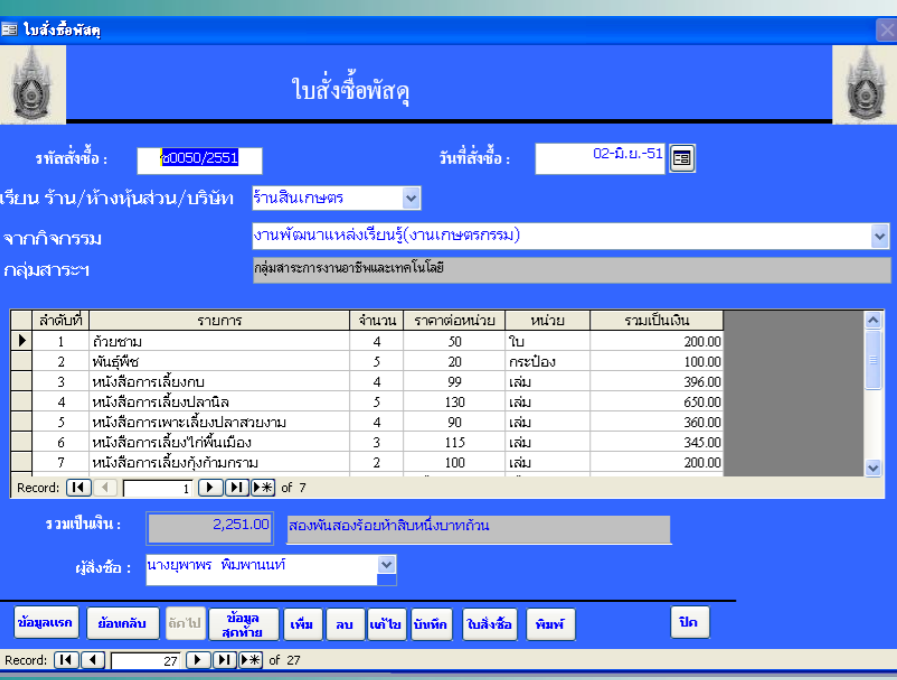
ใบสั่งซื้อพัสดุ

ใบสั่งซื้อพัสดุ

รหัสสั่งซื้อ : ซ0050/2551

วันที่สั่งซื้อ : 02-มิ.ย.-51

เรียน ร้าน/ห้างหุ้นส่วน/บริษัท ร้านสินเกษตร

จากกิจกรรม งานพัฒนาแหล่งเรียนรู้(งานเกษตรกรรม)

กลุ่มสาระฯ กลุ่มสาระการงานอาชีพและเทคโนโลยี

| | ลำดับที่ | รายการ | จำนวน | ราคาต่อหน่วย | หน่วย | รวมเป็นเงิน |
|---|---|---|---|---|---|---|
| ▶ | 1 | ถ้วยชาม | 4 | 50 | ใบ | 200.00 |
| | 2 | พันธุ์พืช | 5 | 20 | กระป๋อง | 100.00 |
| | 3 | หนังสือการเลี้ยงกบ | 4 | 99 | เล่ม | 396.00 |
| | 4 | หนังสือการเลี้ยงปลานิล | 5 | 130 | เล่ม | 650.00 |
| | 5 | หนังสือการเพาะเลี้ยงปลาสวยงาม | 4 | 90 | เล่ม | 360.00 |
| | 6 | หนังสือการเลี้ยงไก่พื้นเมือง | 3 | 115 | เล่ม | 345.00 |
| | 7 | หนังสือการเลี้ยงกุ้งก้ามกราม | 2 | 100 | เล่ม | 200.00 |

Record: 1 of 7

รวมเป็นเงิน : 2,251.00 สองพันสองร้อยห้าสิบหนึ่งบาทถ้วน

ผู้สั่งซื้อ : นางยุพาพร พิมพานนท์

ข้อมูลแรก ย้อนกลับ ถัดไป ข้อมูลสุดท้าย เพิ่ม ลบ แก้ไข บันทึก ใบสั่งซื้อ พิมพ์ ปิด

Record: 27 of 27